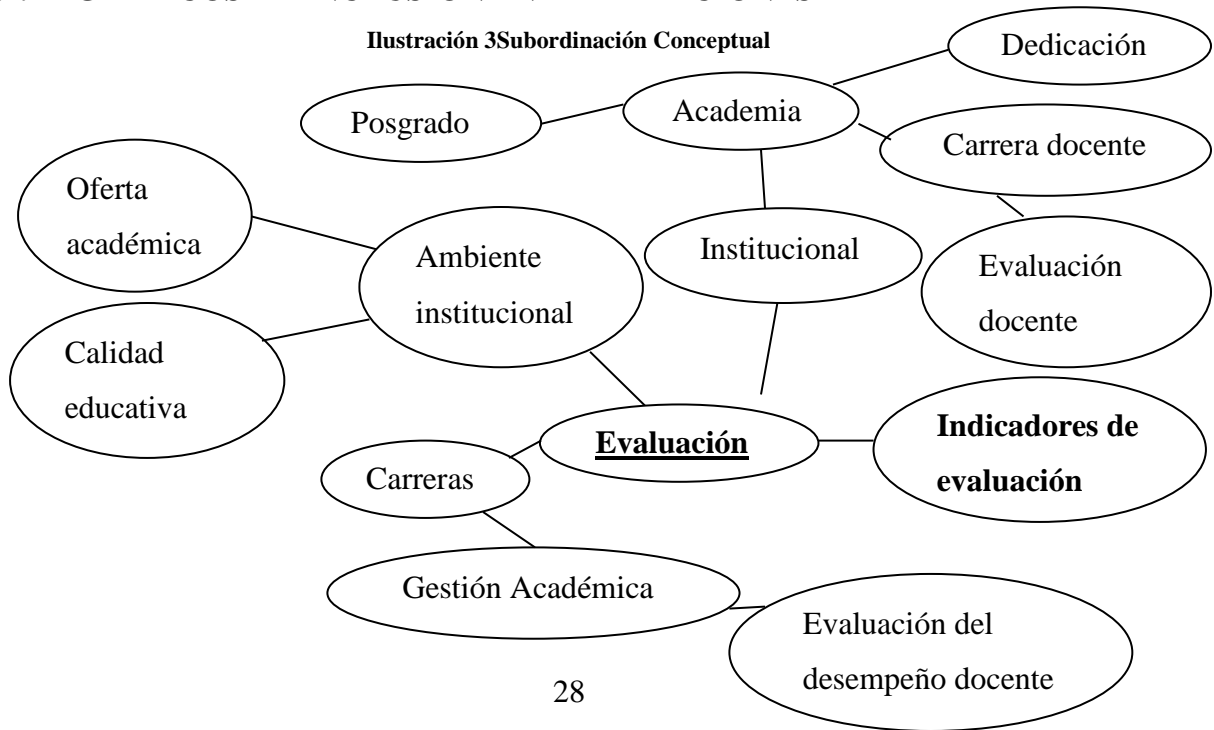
Ilustración 3Subordinación Conceptual

Dedicación

Posgrado

Academia

Carrera docente

Oferta académica

Ambiente institucional

Institucional

Evaluación docente

Calidad educativa

Evaluación

Indicadores de evaluación

Carreras

Gestión Académica

Evaluación del desempeño docente

28